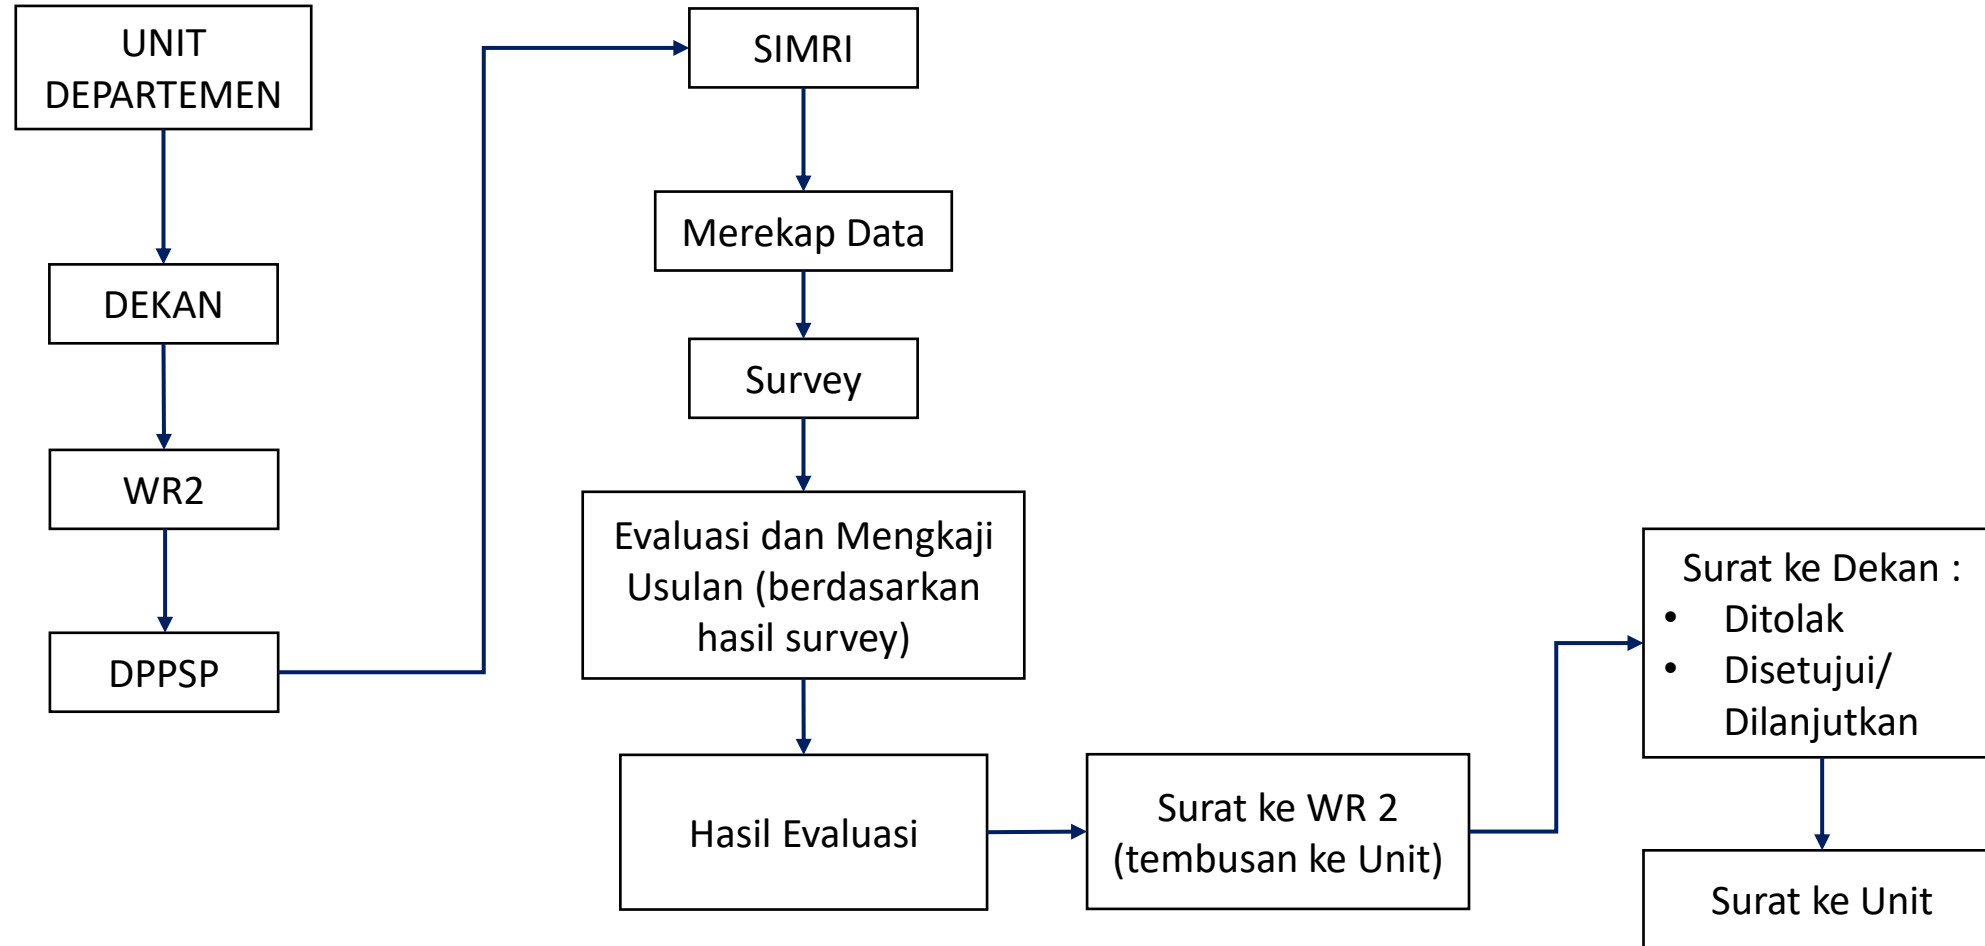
UNIT DEPARTEMEN

DEKAN

WR2

DPPSP

SIMRI

Merekap Data

Survey

Evaluasi dan Mengkaji Usulan (berdasarkan hasil survey)

Hasil Evaluasi

Surat ke WR 2 (tembusan ke Unit)

Surat ke Dekan :
- Ditolak
- Disetujui/ Dilanjutkan

Surat ke Unit